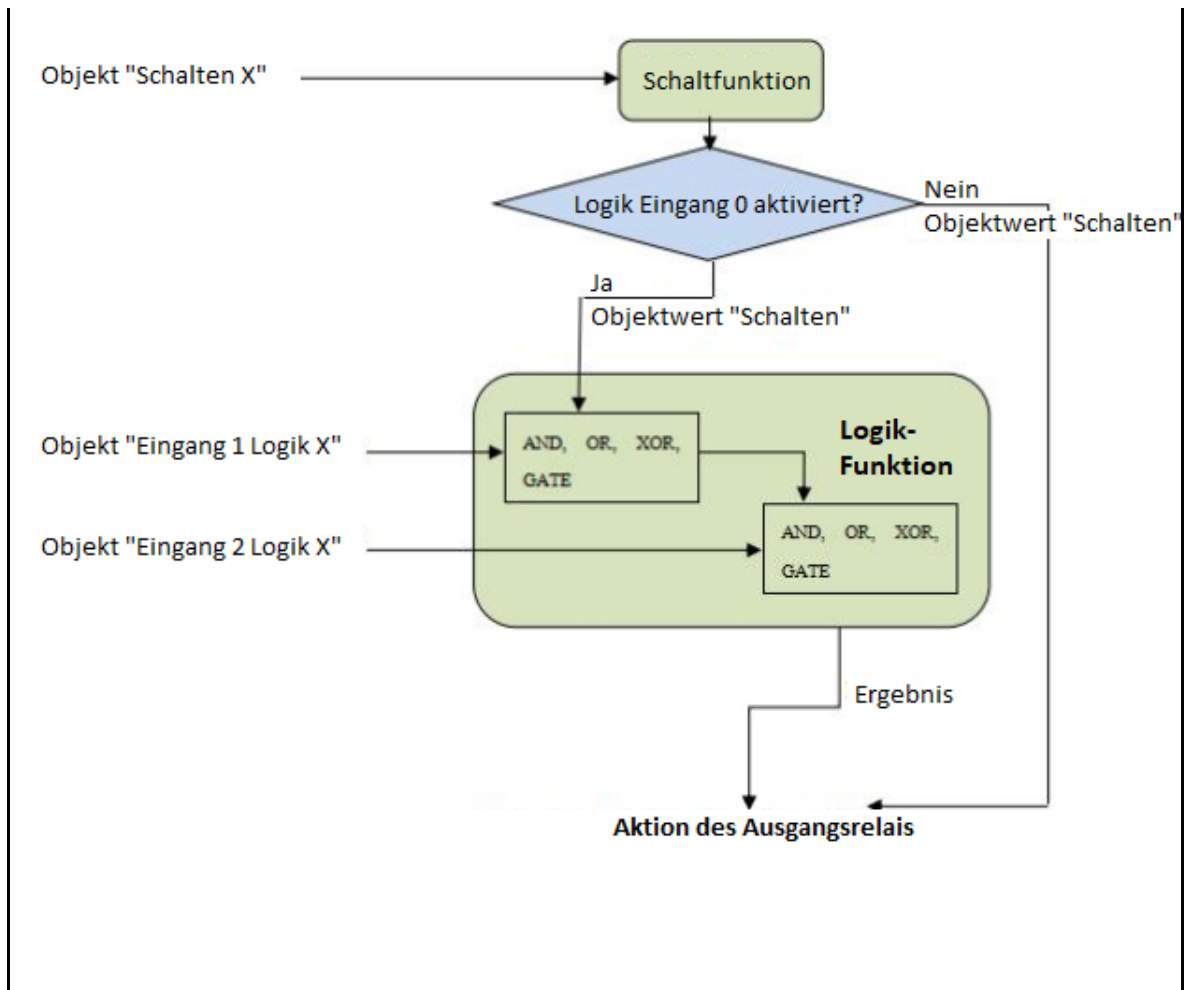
Objekt "Schalten X"

Schaltfunktion

Logik Eingang 0 aktiviert?

Nein
Objektwert "Schalten"

Ja
Objektwert "Schalten"

Objekt "Eingang 1 Logik X"

AND, OR, XOR, GATE

Logik-Funktion

Objekt "Eingang 2 Logik X"

AND, OR, XOR, GATE

Ergebnis

Aktion des Ausgangsrelais